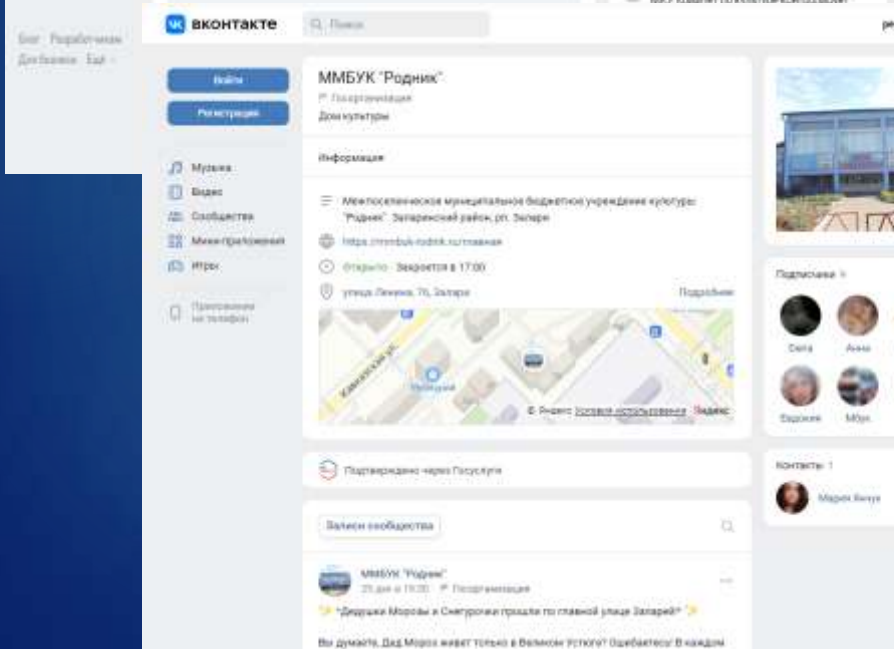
Блог Разработчикам
Для бизнеса Ещё

вконтакте
Поиск

Войти
Регистрация

Музыка
Видео
Сообщества
Мини-приложения
Игры
Приложение на телефон

ММБУК "Родник"
Госорганизация
Дом культуры

Информация

Межпоселенческое муниципальное бюджетное учреждение культуры "Родник". Заларинский район, рп. Залари
https://mmbuk-rodnik.ru/главная
Открыто · Закроется в 17:00
улица Ленина, 76, Залари
Подробнее
Кавказская ул.
© Яндекс Условия использования Яндекс

Подтверждено через Госуслуги

Записи сообщества

ММБУК "Родник"
25 дек в 19:30 · Госорганизация
"Дедушки Морозы и Снегурочки прошли по главной улице Заларей!"

Вы думаете, Дед Мороз живет только в Великом Устюге? Ошибаетесь! В каждом

Подписчики
Света
Анна
Евдокия
Мбус

Контакты 1
Марина Билых